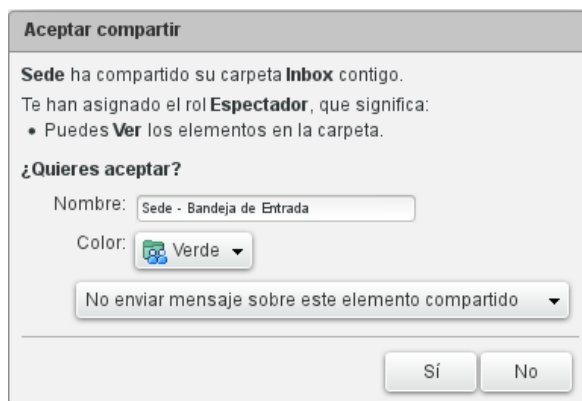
Aceptar compartir

Sede ha compartido su carpeta Inbox contigo.

Te han asignado el rol Espectador, que significa:
• Puedes Ver los elementos en la carpeta.

¿Quieres aceptar?

Nombre: Sede - Bandeja de Entrada

Color: Verde

No enviar mensaje sobre este elemento compartido

Sí No